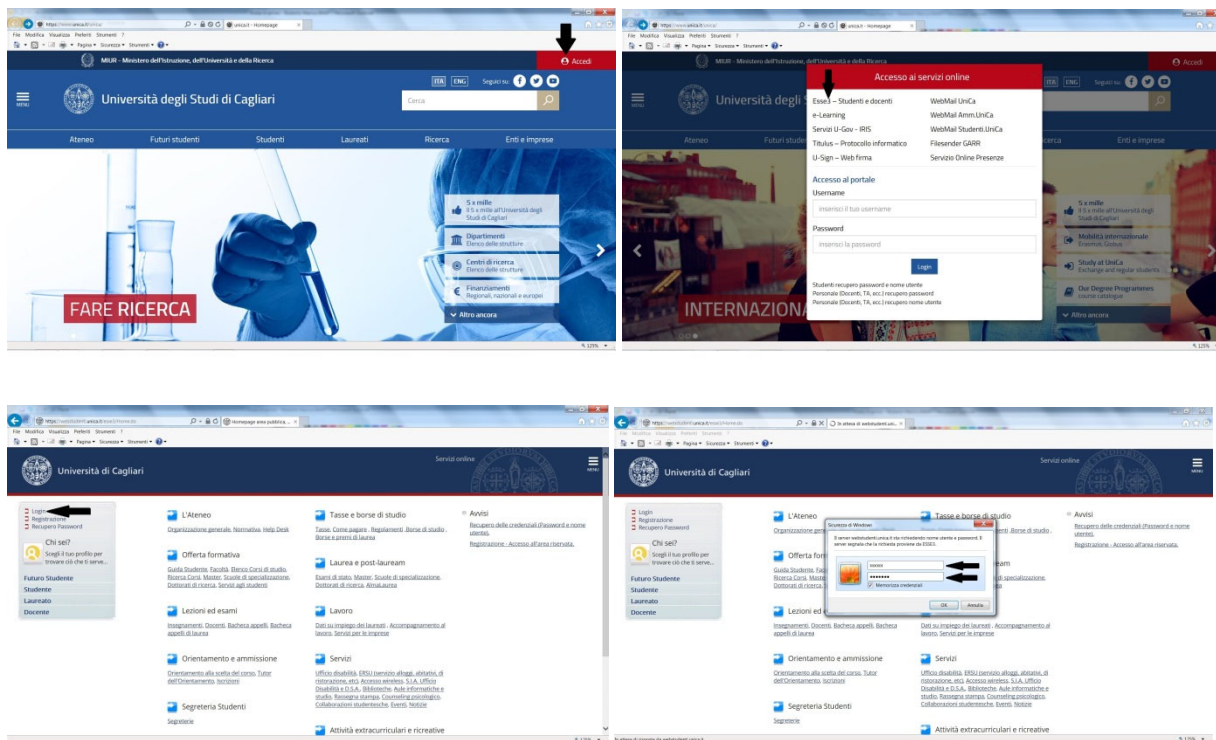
https://www.unica.it/unica/ unica.it - Homepage
File Modifica Visualizza Preferiti Strumenti ?
Pagina Sicurezza Strumenti

MIUR - Ministero dell'Istruzione, dell'Università e della Ricerca
Accedi

ITA ENG Seguici su

MENU
Università degli Studi di Cagliari
Cerca

Ateneo Futuri studenti Studenti Laureati Ricerca Enti e imprese

5 x mille
Il 5 x mille all'Università degli Studi di Cagliari
Dipartimenti
Elenco delle strutture
Centri di ricerca
Elenco delle strutture
Finanziamenti
Regionali, nazionali e europei
Altro ancora

FARE RICERCA

125%

https://www.unica.it/unica/ unica.it - Homepage
File Modifica Visualizza Preferiti Strumenti ?

MIUR - Ministero dell'Istruzione, dell'Università e della Ricerca
Accedi

Università degli Studi di Cagliari

Accesso ai servizi online
Esse3 – Studenti e docenti
e-Learning
Servizi U-Gov - IRIS
Titulus – Protocollo informatico
U-Sign – Web firma
WebMail UniCa
WebMail Amm.UniCa
WebMail Studenti.UniCa
Filesender GARR
Servizio Online Presenze

Accesso al portale
Username
inserisci il tuo username
Password
inserisci la password
Login

Studenti recupero password e nome utente
Personale (Docenti, TA, ecc.) recupero password
Personale (Docenti, TA, ecc.) recupero nome utente

Ateneo Futuri stu Enti e imprese
5 x mille
Il 5 x mille all'Università degli Studi di Cagliari
Mobilità internazionale
Erasmus, Globus
Study at UniCa
Exchange and regular students
Our Degree Programmes
course catalogue
Altro ancora

INTERNAZIONA

125%

https://webstudenti.unica.it/esse3/Home.do Homepage area pubblica...
File Modifica Visualizza Preferiti Strumenti ?

Università di Cagliari
Servizi online
MENU

Login
Registrazione
Recupero Password

Chi sei?
Scegli il tuo profilo per trovare ciò che ti serve...

Futuro Studente
Studente
Laureato
Docente

L'Ateneo
Organizzazione generale, Normativa, Help Desk

Offerta formativa
Guida Studente, Facoltà, Elenco Corsi di studio, Ricerca Corsi, Master, Scuole di specializzazione, Dottorati di ricerca, Servizi agli studenti

Lezioni ed esami
Insegnamenti, Docenti, Bacheca appelli, Bacheca appelli di laurea

Orientamento e ammissione
Orientamento alla scelta del corso, Tutor dell'Orientamento, Iscrizioni

Segreteria Studenti
Segreterie

Tasse e borse di studio
Tasse, Come pagare, Regolamenti, Borse di studio, Borse e premi di laurea

Laurea e post-lauream
Esami di stato, Master, Scuole di specializzazione, Dottorati di ricerca, AlmaLaurea

Lavoro
Dati su impiego dei laureati, Accompagnamento al lavoro, Servizi per le imprese

Servizi
Ufficio disabilità, ERSU (servizi alloggi, abitativi, di ristorazione, etc), Accesso wireless, S.I.A. Ufficio Disabilità e D.S.A., Biblioteche, Aule informatiche e studio, Rassegna stampa, Counseling psicologico, Collaborazioni studentesche, Eventi, Notizie

Attività extracurriculari e ricreative

Avvisi
Recupero delle credenziali (Password e nome utente).
Registrazione - Accesso all'area riservata.

125%

https://webstudenti.unica.it/esse3/Home.do In attesa di webstudenti.uni...

Università di Cagliari
Servizi online

Login
Registrazione
Recupero Password
Chi sei?
Scegli il tuo profilo per trovare ciò che ti serve...
Futuro Studente
Studente
Laureato
Docente

Sicurezza di Windows
Il server webstudenti.unica.it sta richiedendo nome utente e password. Il server segnala che la richiesta proviene da ESSE3.
xxxxxx
••••••••
Memorizza credenziali
OK Annulla

L'Ateneo
Organizzazione generale
Offerta for
Guida Studente, Fac
Ricerca Corsi, Maste
Dottorati di ricerca
Lezioni ed e
Insegnamenti, Docenti, Bacheca appelli, Bacheca appelli di laurea
Orientamento e ammissione
Orientamento alla scelta del corso, Tutor dell'Orientamento, Iscrizioni
Segreteria Studenti
Segreterie

Tasse e borse di studio
Borse di studio ,
eam
di specializzazione,
Lavoro
Dati su impiego dei laureati, Accompagnamento al lavoro, Servizi per le imprese
Servizi
Ufficio disabilità, ERSU (servizi alloggi, abitativi, di ristorazione, etc), Accesso wireless, S.I.A. Ufficio Disabilità e D.S.A., Biblioteche, Aule informatiche e studio, Rassegna stampa, Counseling psicologico, Collaborazioni studentesche, Eventi, Notizie
Attività extracurriculari e ricreative

Avvisi
Recupero delle credenziali (Password e nome utente).
Registrazione - Accesso all'area riservata.

In attesa di risposta da webstudenti.unica.it
125%